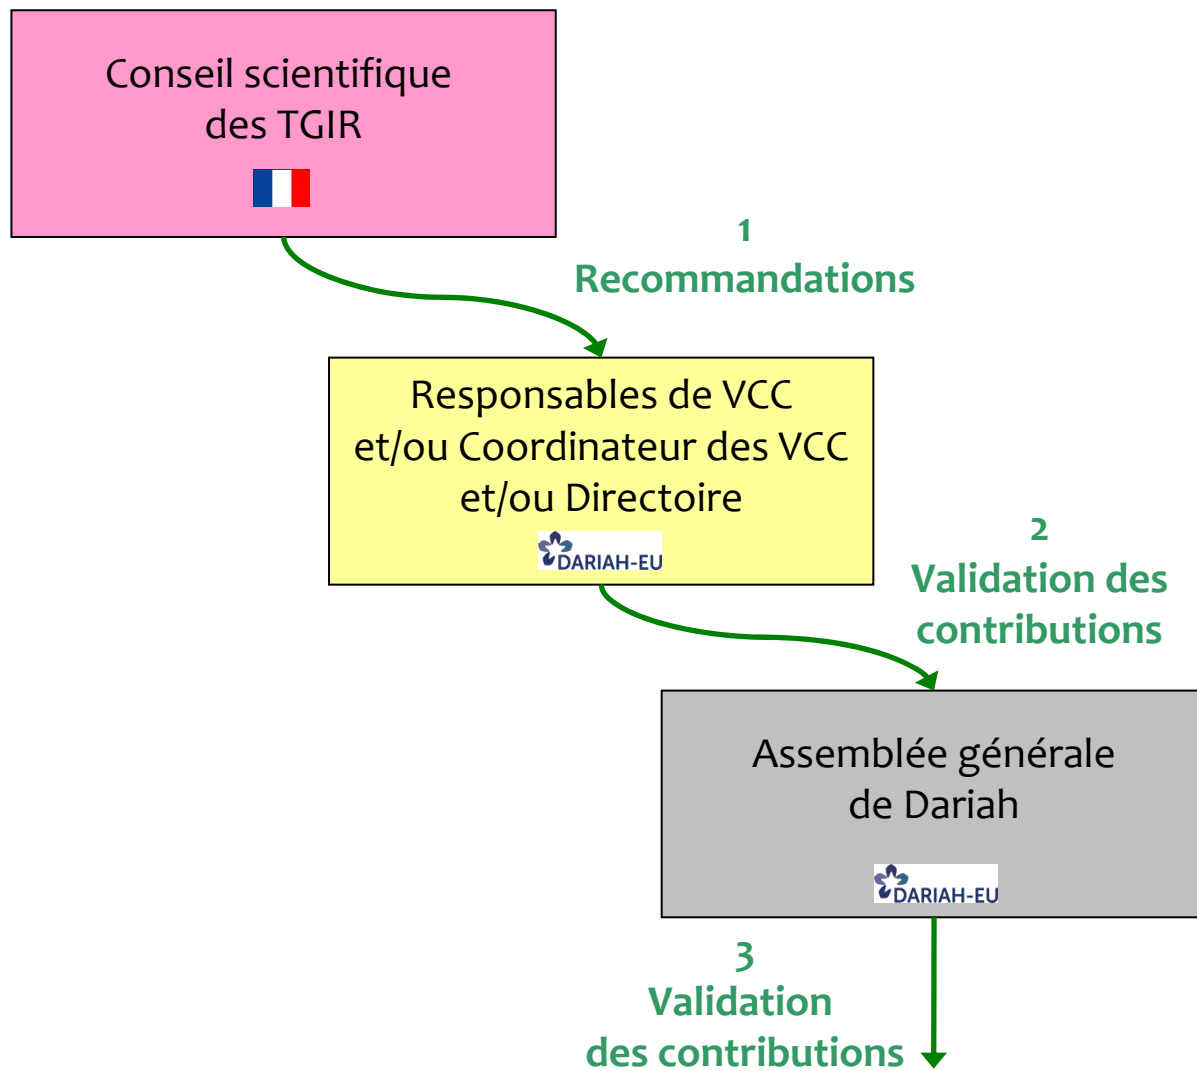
Conseil scientifique des TGIR

1
Recommandations

Responsables de VCC
et/ou Coordinateur des VCC
et/ou Directoire

DARIAH-EU

2
Validation des contributions

Assemblée générale de Dariah

DARIAH-EU

3
Validation
des contributions